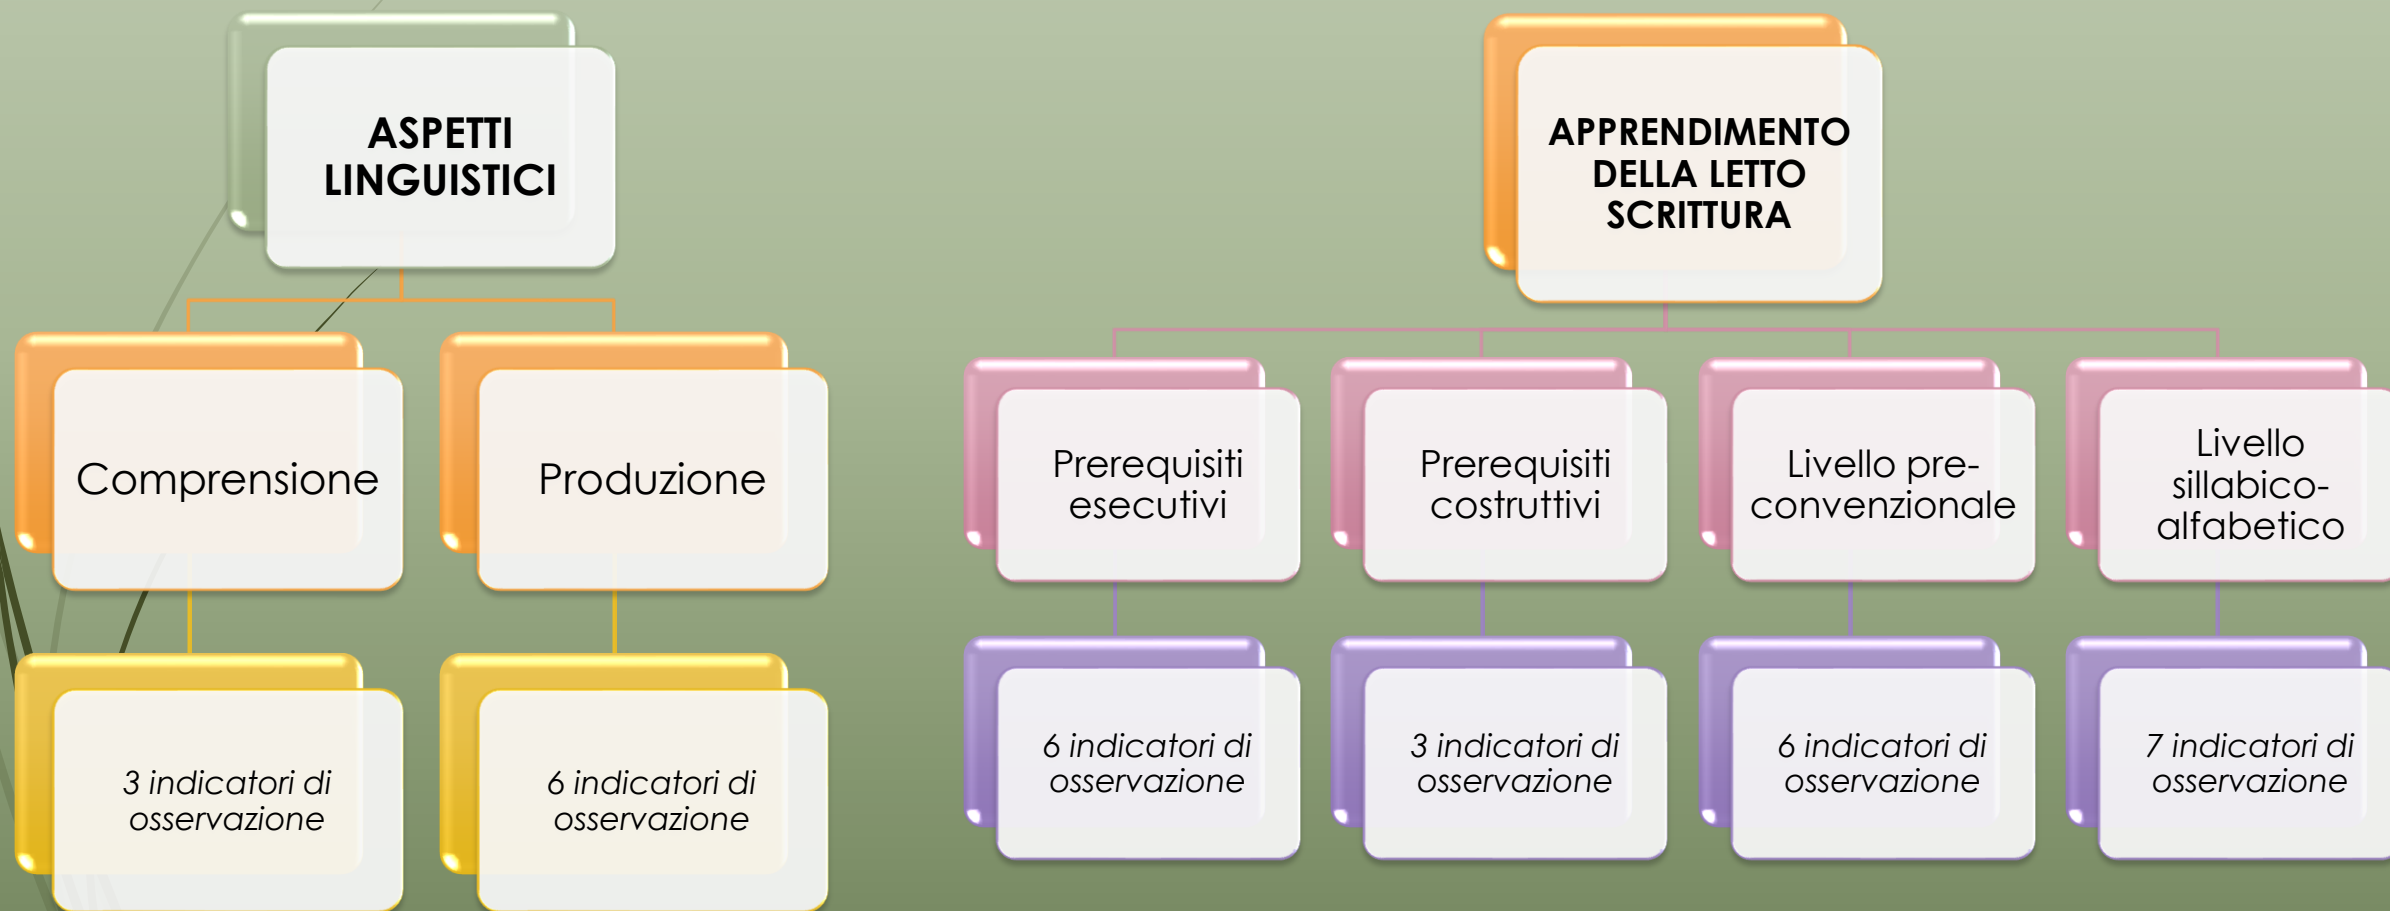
ASPETTI LINGUISTICI

Comprensione

3 indicatori di osservazione

Produzione

6 indicatori di osservazione

APPRENDIMENTO DELLA LETTO SCRITTURA

Prerequisiti esecutivi

6 indicatori di osservazione

Prerequisiti costruttivi

3 indicatori di osservazione

Livello pre-convenzionale

6 indicatori di osservazione

Livello sillabico-alfabetico

7 indicatori di osservazione